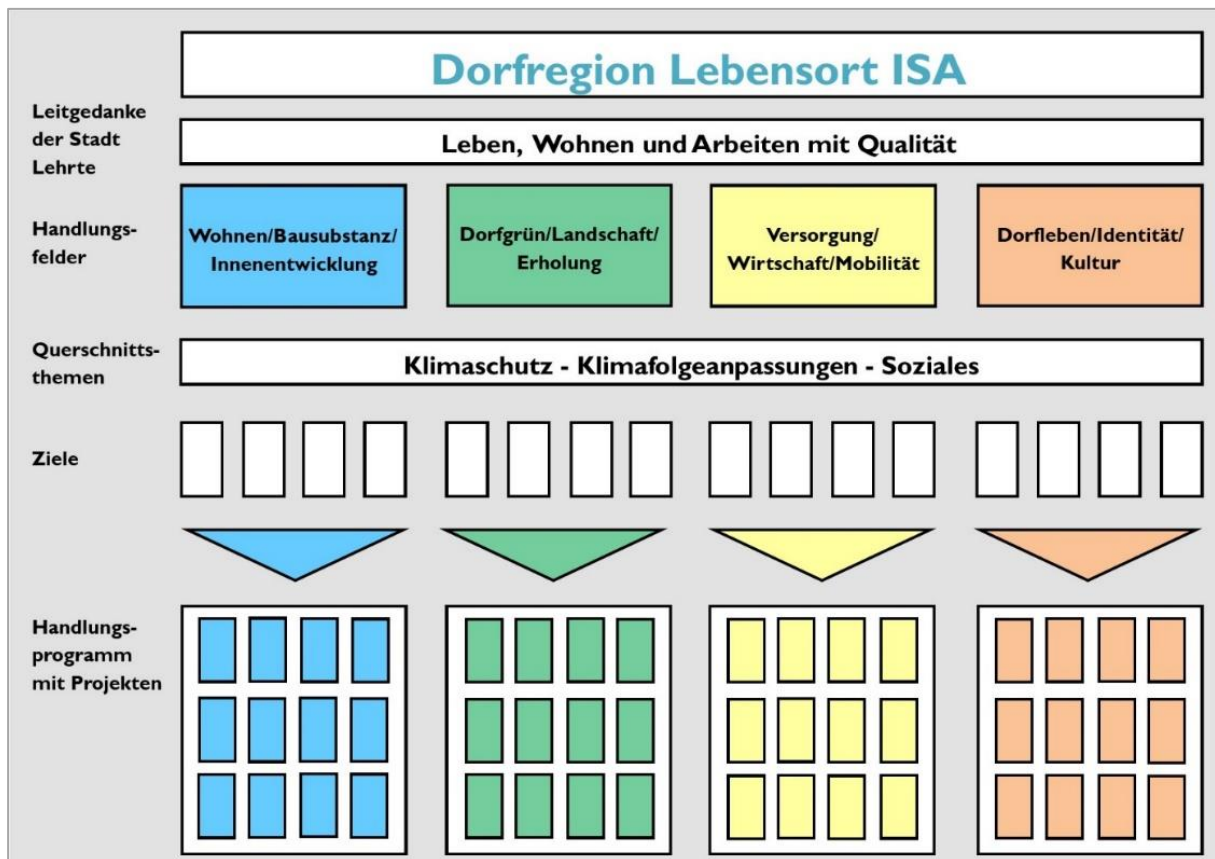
Dorfregion Lebensort ISA

Leitgedanke der Stadt Lehrte

Leben, Wohnen und Arbeiten mit Qualität

Handlungsfelder

Wohnen/Bausubstanz/ Innenentwicklung

Dorfgrün/Landschaft/ Erholung

Versorgung/ Wirtschaft/Mobilität

Dorfleben/Identität/ Kultur

Querschnittsthemen

Klimaschutz - Klimafolgeanpassungen - Soziales

Ziele

Handlungsprogramm mit Projekten